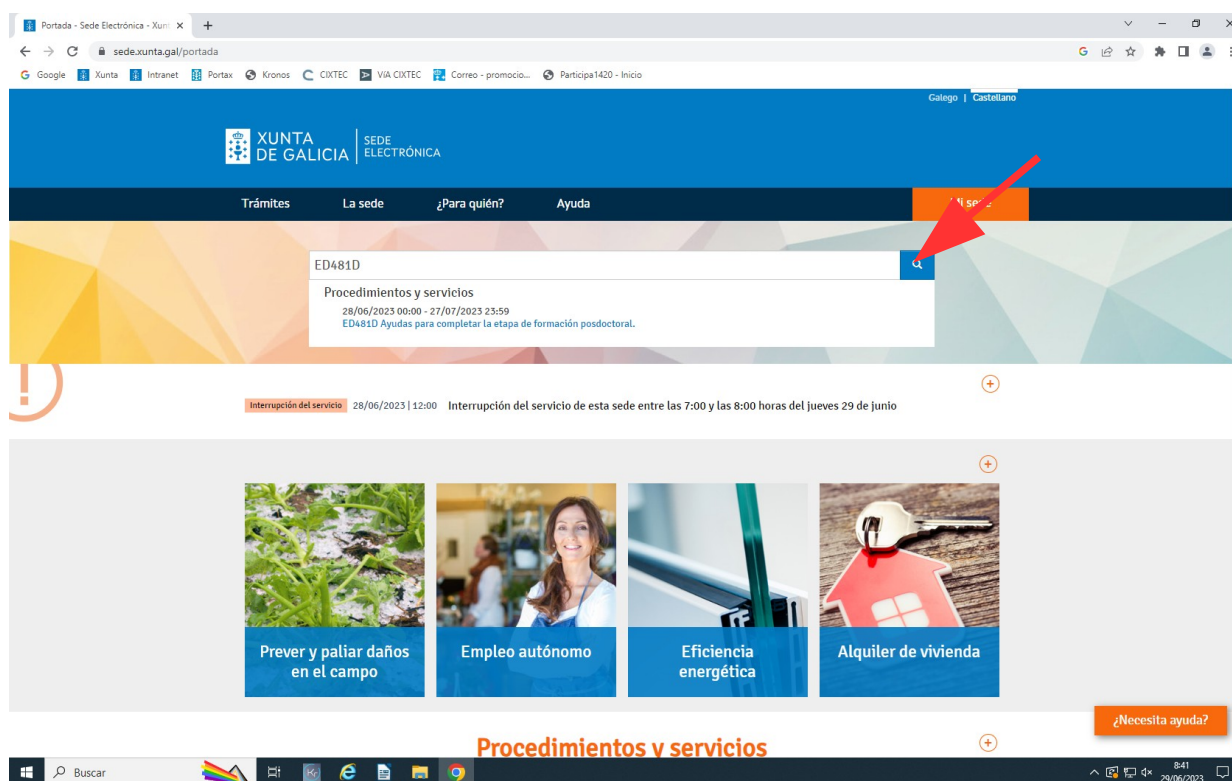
Portada - Sede Electrónica - Xun ×
sede.xunta.gal/portada
Google Xunta Intranet Portax Kronos CIXTEC VIA CIXTEC Correo - promocio... Participa1420 - Inicio

Galego | Castellano

XUNTA DE GALICIA | SEDE ELECTRÓNICA

Trámites La sede ¿Para quién? Ayuda Mi sede

ED481D

Procedimientos y servicios
28/06/2023 00:00 - 27/07/2023 23:59
ED481D Ayudas para completar la etapa de formación posdoctoral.

Interrupción del servicio 28/06/2023 | 12:00 Interrupción del servicio de esta sede entre las 7:00 y las 8:00 horas del jueves 29 de junio

Prever y paliar daños en el campo

Empleo autónomo

Eficiencia energética

Alquiler de vivienda

¿Necesita ayuda?

Procedimientos y servicios

Buscar

8:41
29/06/2023